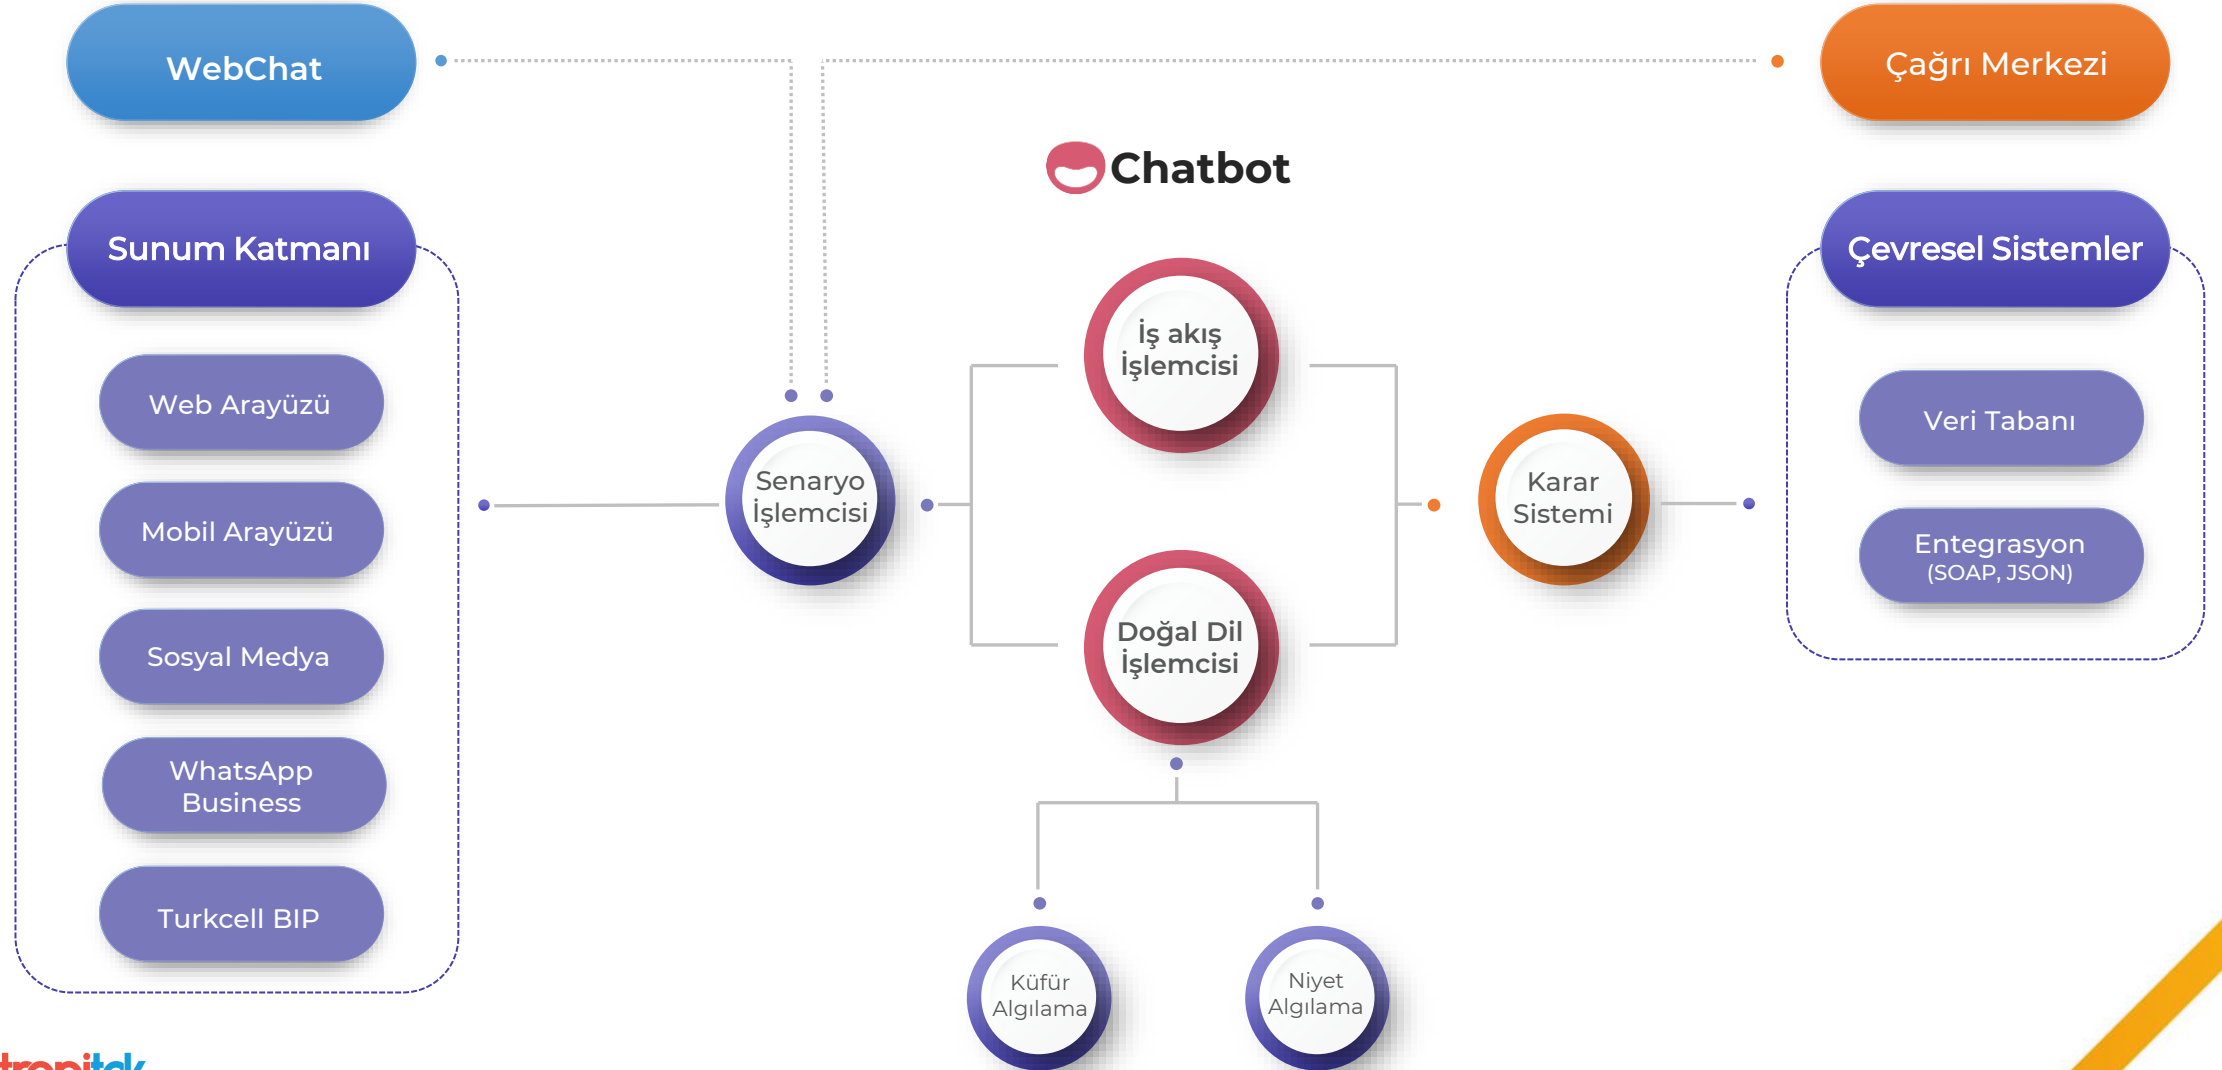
WebChat

Çağrı Merkezi

Chatbot

Sunum Katmanı

Web Arayüzü

Mobil Arayüzü

Sosyal Medya

WhatsApp Business

Turkcell BIP

Senaryo İşlemcisi

İş akış İşlemcisi

Doğal Dil İşlemcisi

Karar Sistemi

Küfür Algılama

Niyet Algılama

Çevresel Sistemler

Veri Tabanı

Entegrasyon (SOAP, JSON)

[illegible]